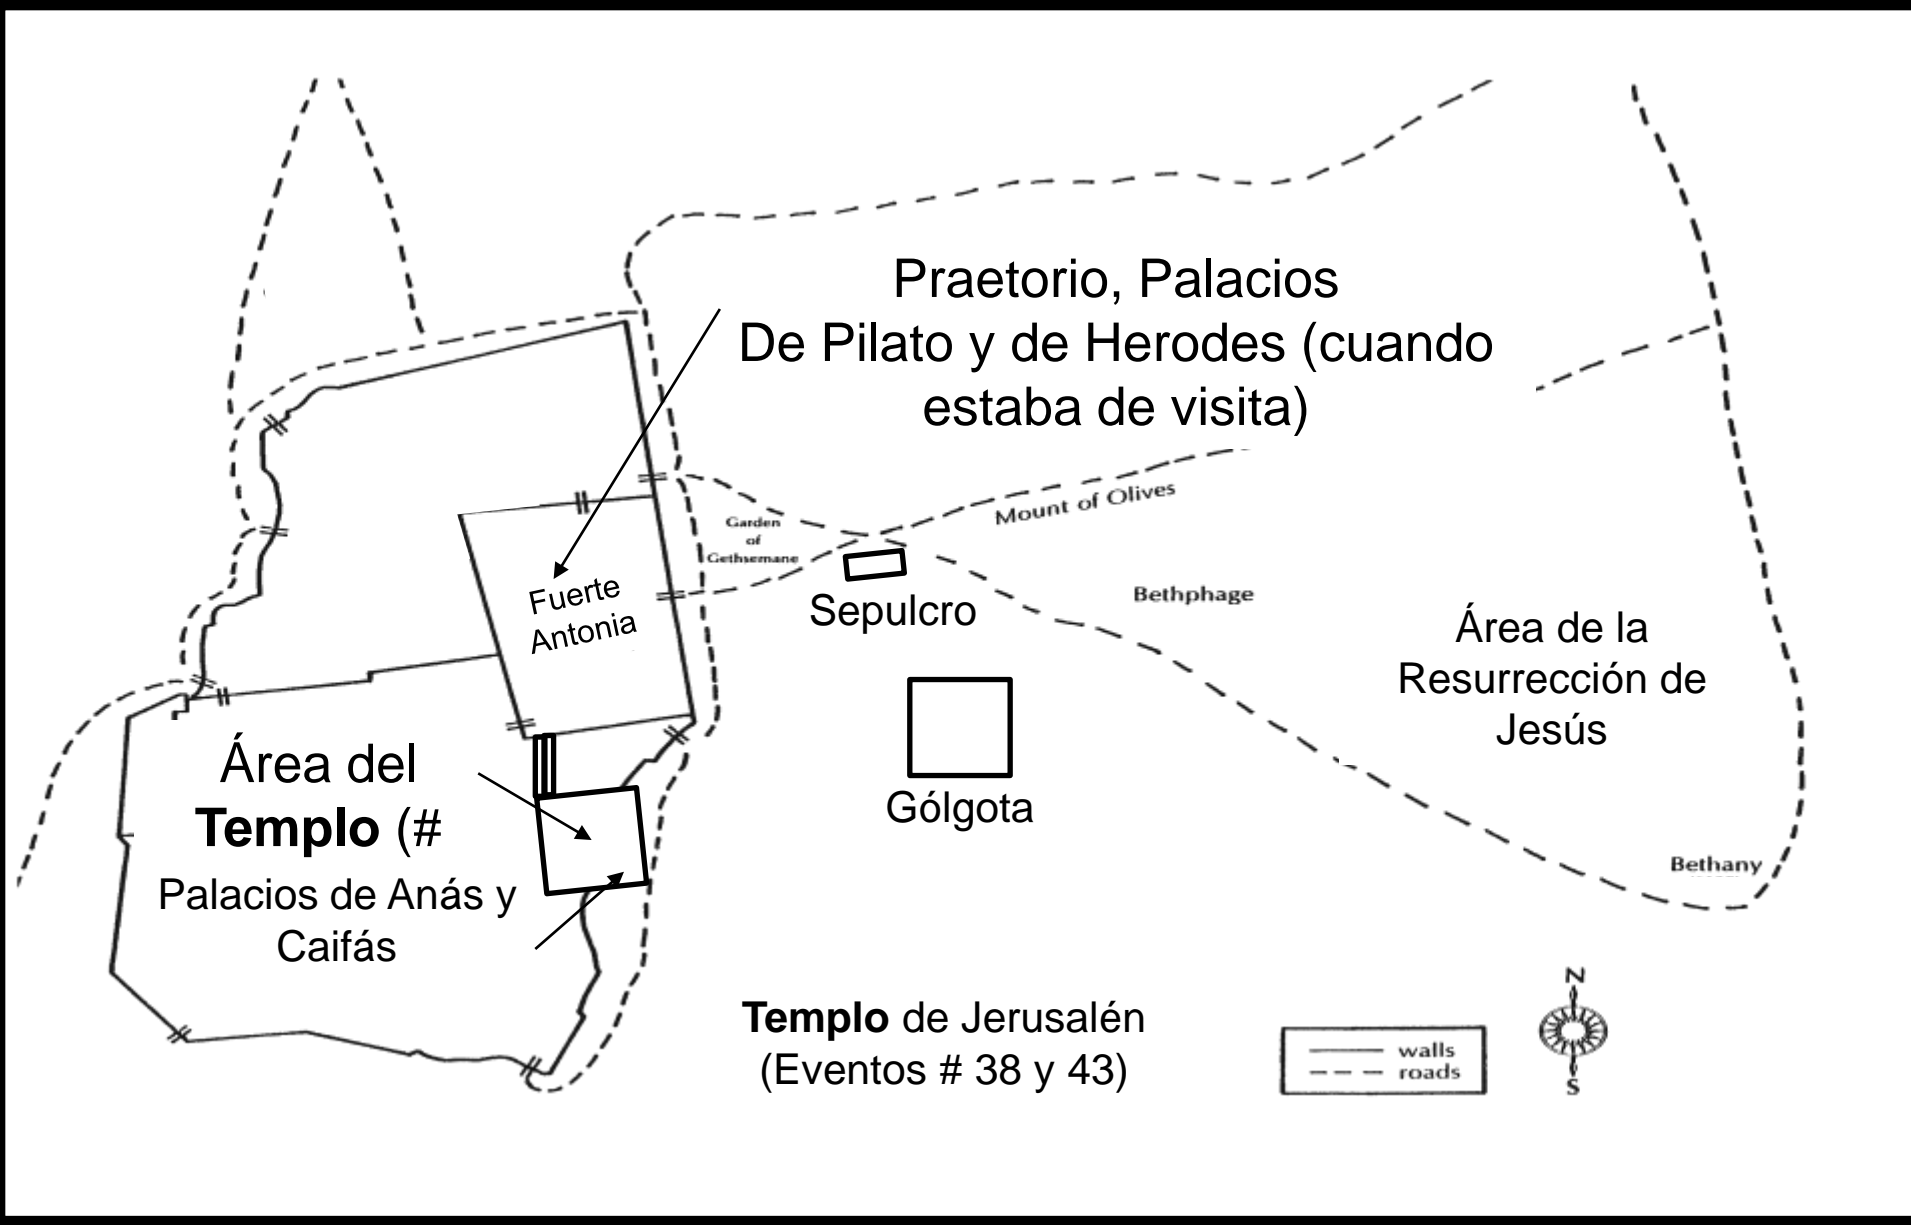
Praetorio, Palacios De Pilato y de Herodes (cuando estaba de visita)

Garden of Gethsemane

Mount of Olives

Fuerte Antonia

Sepulcro

Bethphage

Área de la Resurrección de Jesús

Área del **Templo** (#

Palacios de Anás y Caifás

Gólgota

Bethany

N

S

**Templo** de Jerusalén (Eventos # 38 y 43)

walls
roads